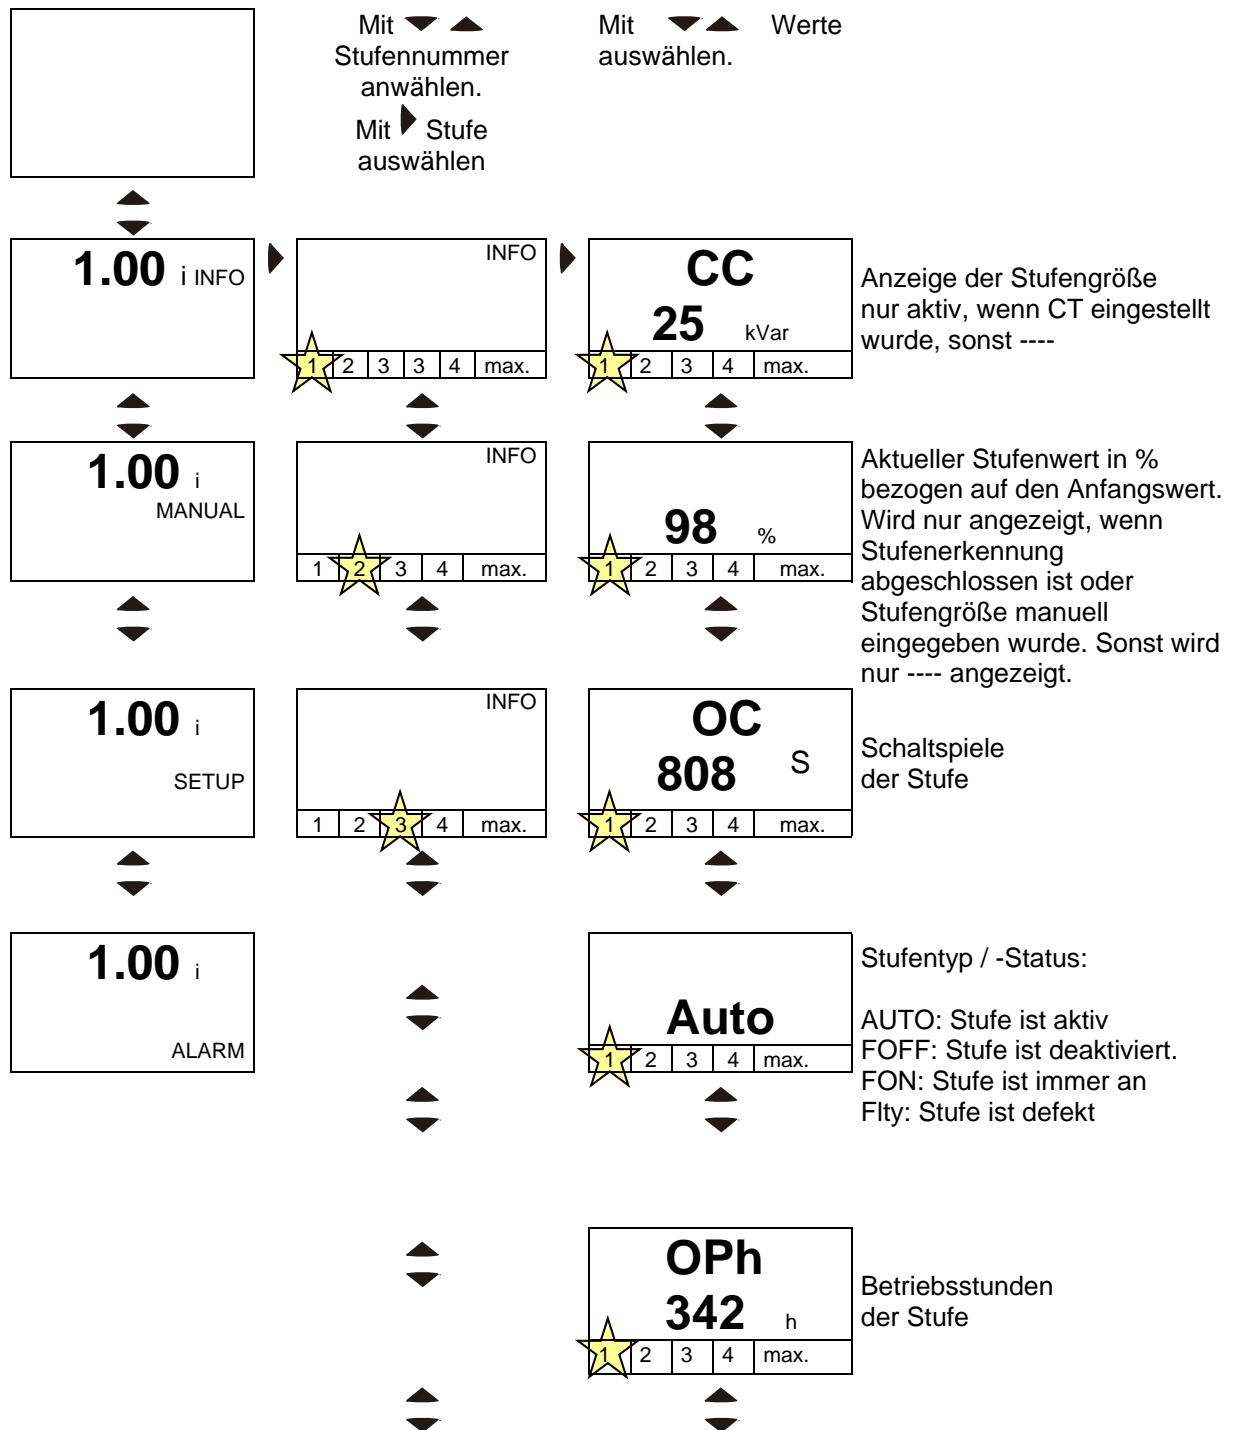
Mit Stufennummer anwählen.

Mit Stufe auswählen

Mit Werte auswählen.

1.00 i INFO

INFO

1 2 3 3 4 max.

CC
25 kVar
1 2 3 4 max.

Anzeige der Stufengröße nur aktiv, wenn CT eingestellt wurde, sonst ----

1.00 i
MANUAL

INFO

1 2 3 4 max.

98 %
1 2 3 4 max.

Aktueller Stufenwert in % bezogen auf den Anfangswert. Wird nur angezeigt, wenn Stufenerkennung abgeschlossen ist oder Stufengröße manuell eingegeben wurde. Sonst wird nur ---- angezeigt.

1.00 i
SETUP

INFO

1 2 3 4 max.

OC
808 S
1 2 3 4 max.

Schaltspiele der Stufe

1.00 i
ALARM

Auto
1 2 3 4 max.

Stufentyp / -Status:

AUTO: Stufe ist aktiv
FOFF: Stufe ist deaktiviert.
FON: Stufe ist immer an
Flty: Stufe ist defekt

OPh
342 h
1 2 3 4 max.

Betriebsstunden der Stufe